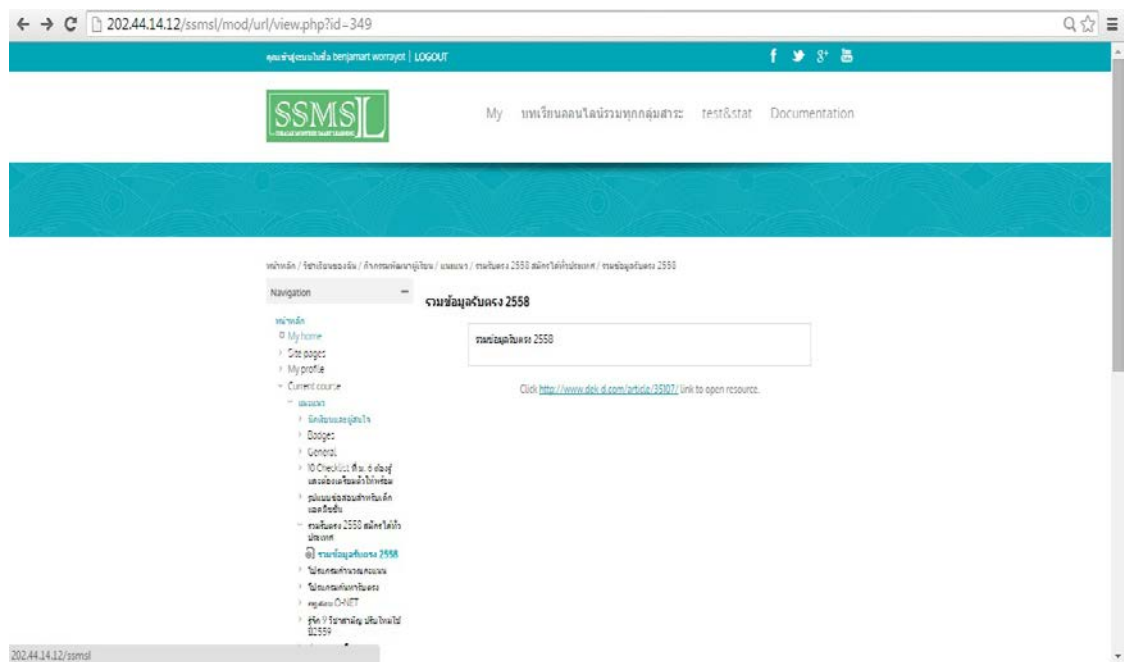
202.44.14.12/ssmsl/mod/url/view.php?id=349

คุณเข้าสู่ระบบในชื่อ benjamart worrayot | LOGOUT

SSMSL

My บทเรียนออนไลน์รวมทุกกลุ่มสาระ test&stat Documentation

หน้าหลัก / วิชาเรียนของฉัน / กิจกรรมพัฒนาผู้เรียน / แนะแนว / รับตรง 2558 สมัครได้ทั่วประเทศ / รวมข้อมูลรับตรง 2558

Navigation

หน้าหลัก
My home
Site pages
My profile
Current course
แนะแนว
นักเรียนและผู้สนใจ
Badges
General
10 Checklist ที่ ม. 6 ต้องรู้ และต้องเตรียมตัวให้พร้อม
รูปแบบข้อสอบสำหรับเด็กเอดมิชชั่น
รับตรง 2558 สมัครได้ทั่วประเทศ
รวมข้อมูลรับตรง 2558
ไม่ผ่านเกณฑ์การคัดเลือก
ไม่ผ่านเกณฑ์การรับตรง
คะแนน O-NET
รู้จัก 9 วิชาสามัญ ปรับใหม่ปี 2559

รวมข้อมูลรับตรง 2558

รวมข้อมูลรับตรง 2558

Click http://www.dek-d.com/article/35107/ link to open resource.

202.44.14.12/ssmsl